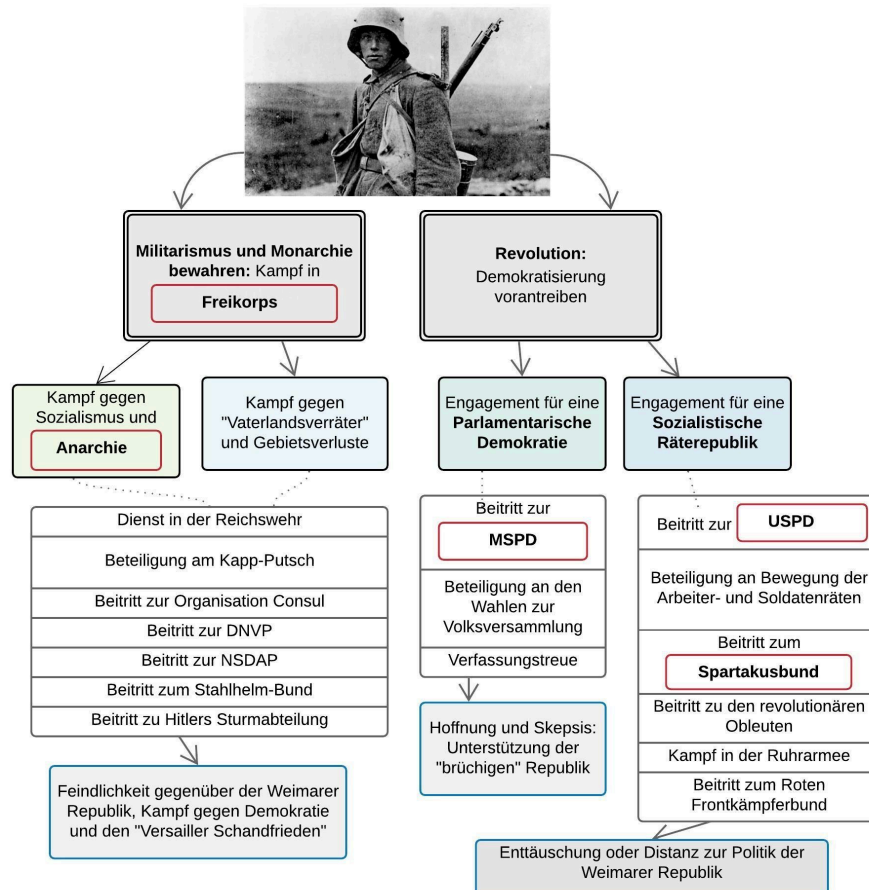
**Militarismus und Monarchie bewahren:** Kampf in

**Freikorps**

Kampf gegen Sozialismus und

**Anarchie**

Kampf gegen "Vaterlandsverräter" und Gebietsverluste

Dienst in der Reichswehr

Beteiligung am Kapp-Putsch

Beitritt zur Organisation Consul

Beitritt zur DNVP

Beitritt zur NSDAP

Beitritt zum Stahlhelm-Bund

Beitritt zu Hitlers Sturmabteilung

Feindlichkeit gegenüber der Weimarer Republik, Kampf gegen Demokratie und den "Versailler Schandfrieden"

**Revolution:**
Demokratisierung vorantreiben

Engagement für eine **Parlamentarische Demokratie**

Beitritt zur

**MSPD**

Beteiligung an den Wahlen zur Volksversammlung

Verfassungstreue

Hoffnung und Skepsis: Unterstützung der "brüchigen" Republik

Engagement für eine **Sozialistische Räterepublik**

Beitritt zur **USPD**

Beteiligung an Bewegung der Arbeiter- und Soldatenräten

Beitritt zum

**Spartakusbund**

Beitritt zu den revolutionären Obleuten

Kampf in der Ruhrarmee

Beitritt zum Roten Frontkämpferbund

Enttäuschung oder Distanz zur Politik der Weimarer Republik